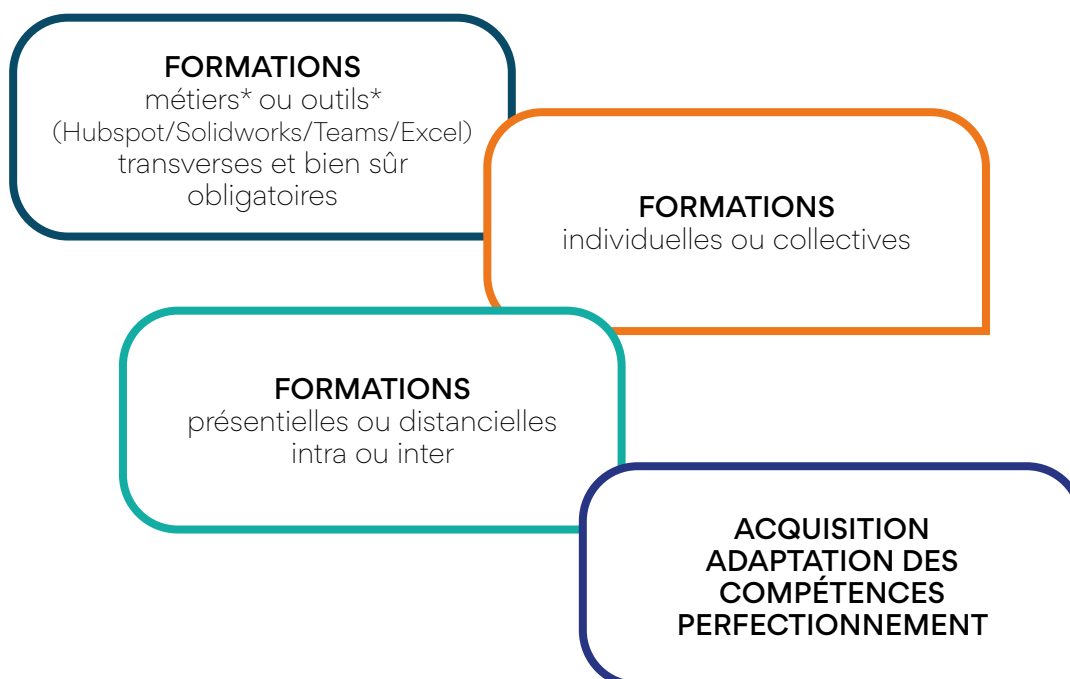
FORMATIONS
métiers* ou outils*
(Hubspot/Solidworks/Teams/Excel)
transverses et bien sûr
obligatoires

FORMATIONS
individuelles ou collectives

FORMATIONS
présentielles ou distancielles
intra ou inter

ACQUISITION
ADAPTATION DES
COMPÉTENCES
PERFECTIONNEMENT